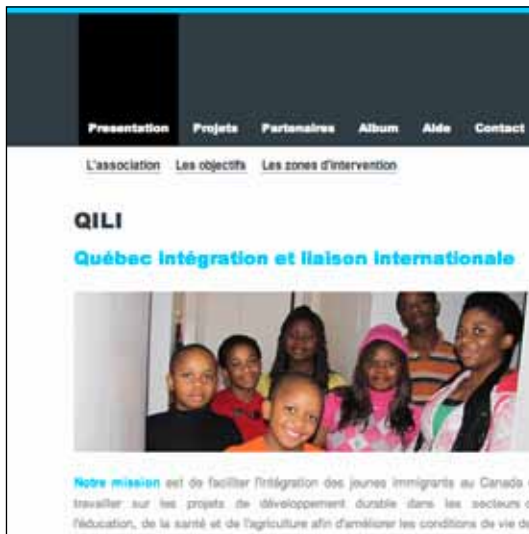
Presentation Projets Partenaires Album Aide Contact

L'association Les objectifs Les zones d'intervention

QILI

Québec intégration et liaison internationale

Notre mission est de faciliter l'intégration des jeunes immigrants au Canada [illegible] travailler sur les projets de développement durable dans les secteurs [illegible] l'éducation, de la santé et de l'agriculture afin d'améliorer les conditions de vie de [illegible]